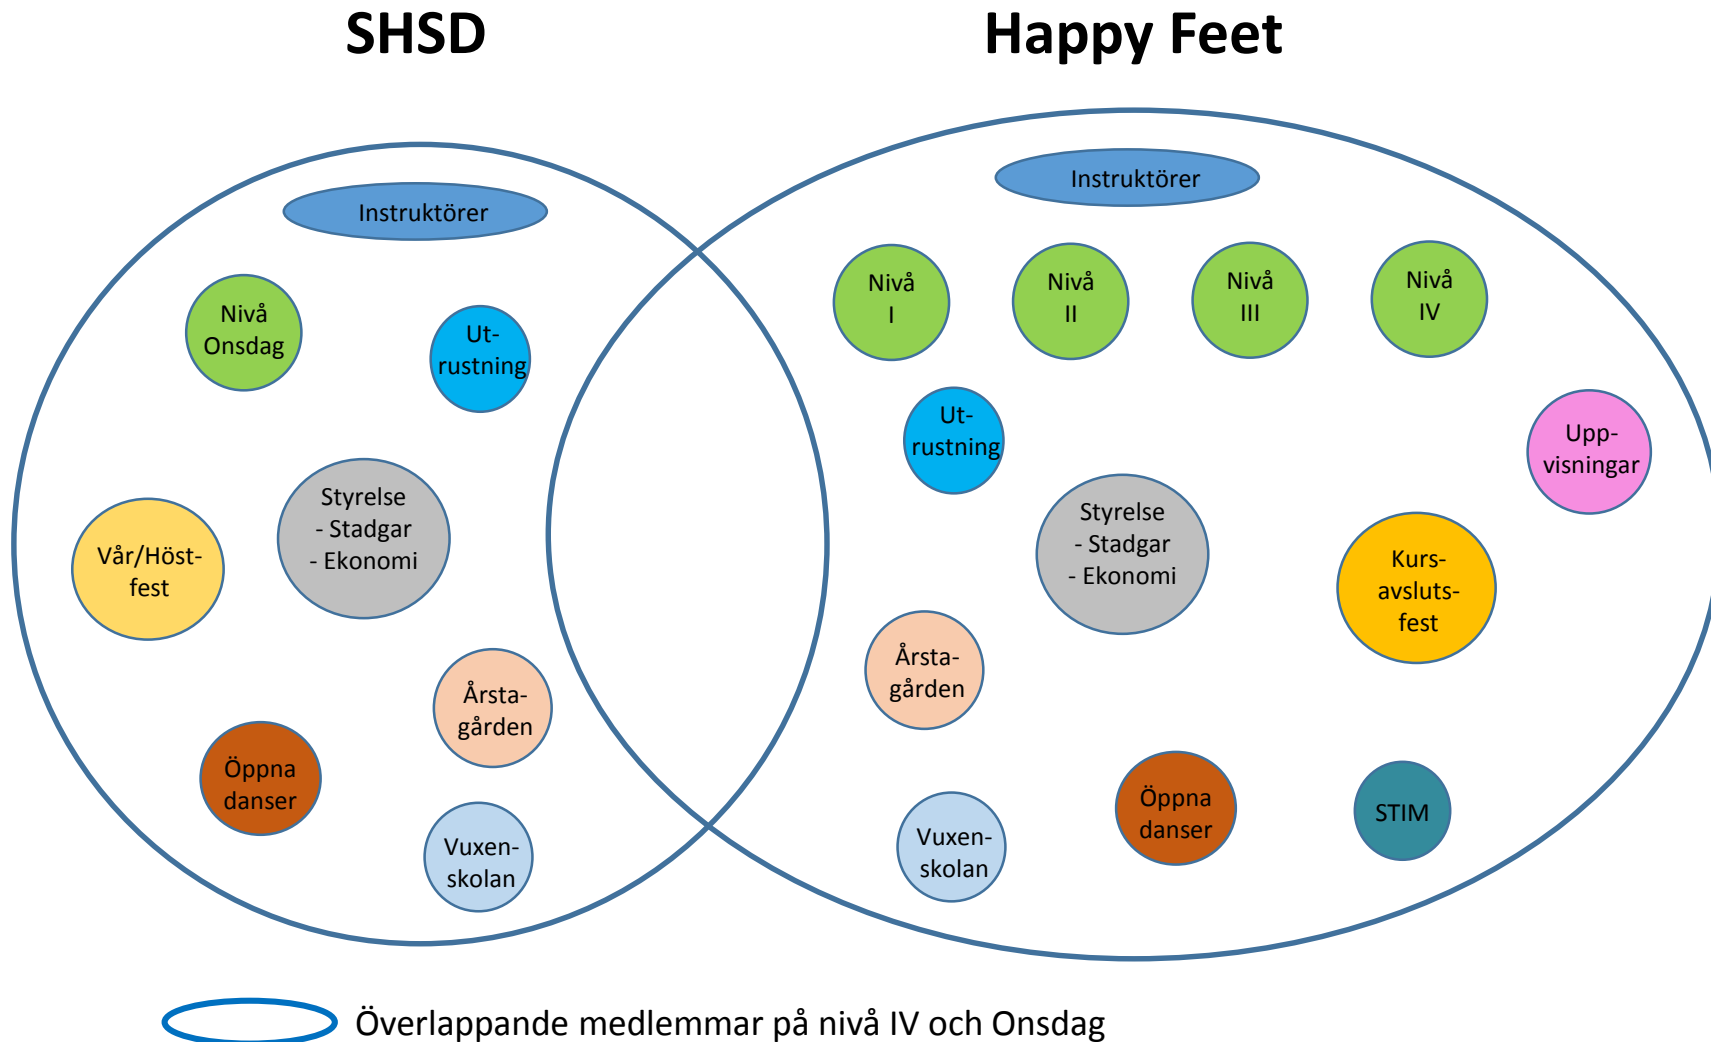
SHSD

Happy Feet

Instruktörer

Nivå Onsdag

Ut-rustning

Vår/Höst-fest

Styrelse
- Stadgar
- Ekonomi

Årsta-gården

Öppna danser

Vuxen-skolan

Instruktörer

Nivå I

Nivå II

Nivå III

Nivå IV

Ut-rustning

Upp-visningar

Styrelse
- Stadgar
- Ekonomi

Kurs-avsluts-fest

Årsta-gården

Vuxen-skolan

Öppna danser

STIM

Överlappande medlemmar på nivå IV och Onsdag